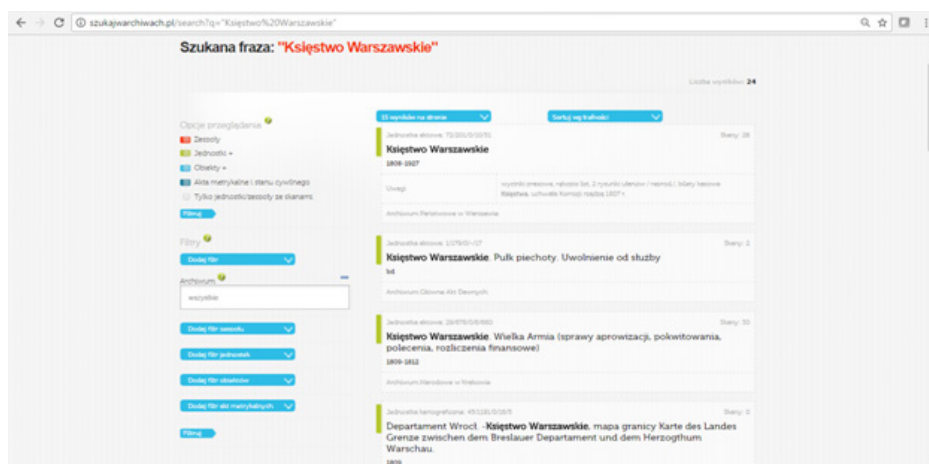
szukajwarchiwach.pl/search?q="Księstwo%20Warszawskie"

Szukana fraza: "Księstwo Warszawskie"

Liczba wyników: 24

Opcje przeglądania
Zespoły
Jednostki
Obiekty
Akta metrykalne i stanu cywilnego
Tylko jednostki/zespoły ze skanami
Filtruj

Filtry
Dodaj filtr
Archiwum:
wszystkie
Dodaj filtr zespołu
Dodaj filtr jednostek
Dodaj filtr obiektów
Dodaj filtr akt metrykalnych
Filtruj

15 wyników na stronie
Sortuj wg trafności

Jednostka aktowa: 72/201/0/10/31
Skany: 28
Księstwo Warszawskie
1808-1827
Uwagi
wycinki prasowe, rękopis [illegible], 2 rysunki ułanów / rękopis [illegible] listy kasowe. Księstwa, uchwała Komisji rządzącej 1807 r.
Archiwum Państwowe w Warszawie

Jednostka aktowa: 1/279/0/-/27
Skany: 2
Księstwo Warszawskie. Pułk piechoty. Uwolnienie od służby
bd
Archiwum Główne Akt Dawnych

Jednostka aktowa: 29/876/0/8/660
Skany: 30
Księstwo Warszawskie. Wielka Armia (sprawy aprowizacji, pokwitowania, polecenia, rozliczenia finansowe)
1809-1812
Archiwum Narodowe w Krakowie

Jednostka kartograficzna: 45/1180/0/16/5
Skany: 0
Departament Wrocł. -Księstwo Warszawskie, mapa granicy Karte des Landes Grenze zwischen dem Breslauer Departament und dem Herzogthum Warschau.
1809